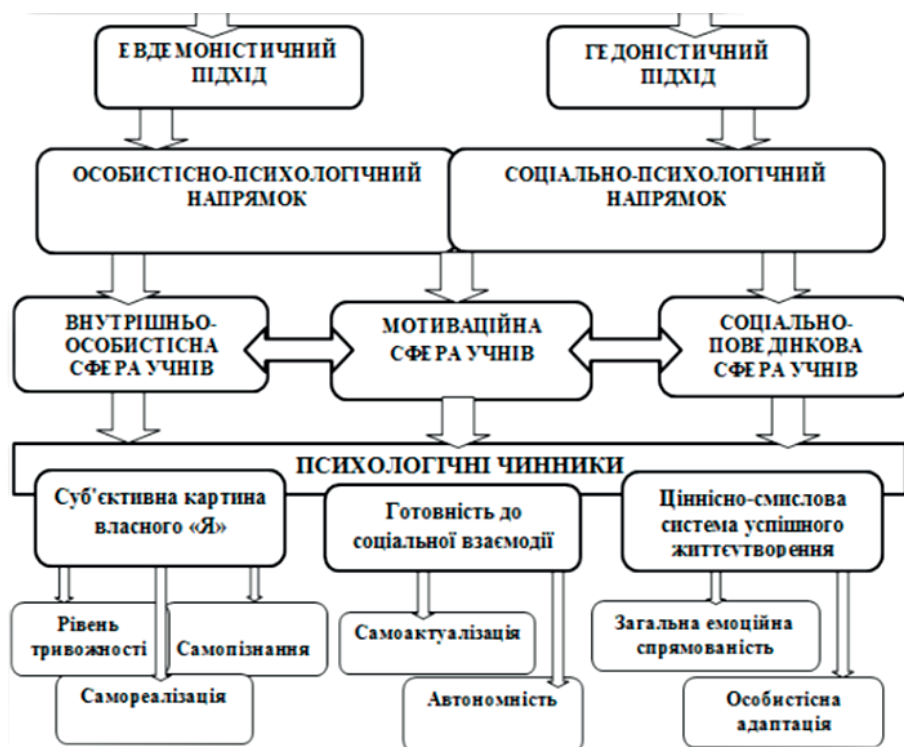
ЕВДЕМОНІСТИЧНИЙ ПІДХІД

ГЕДОНІСТИЧНИЙ ПІДХІД

ОСОБИСТІСНО-ПСИХОЛОГІЧНИЙ НАПРЯМОК

СОЦІАЛЬНО-ПСИХОЛОГІЧНИЙ НАПРЯМОК

ВНУТРІШНЬО-ОСОБИСТІСНА СФЕРА УЧНІВ

МОТИВАЦІЙНА СФЕРА УЧНІВ

СОЦІАЛЬНО-ПОВЕДІНКОВА СФЕРА УЧНІВ

ПСИХОЛОГІЧНІ ЧИННИКИ

Суб'єктивна картина власного «Я»

Готовність до соціальної взаємодії

Ціннісно-смислова система успішного життєтворення

Рівень тривожності

Самопізнання

Самореалізація

Самоактуалізація

Автономність

Загальна емоційна спрямованість

Особистісна адаптація